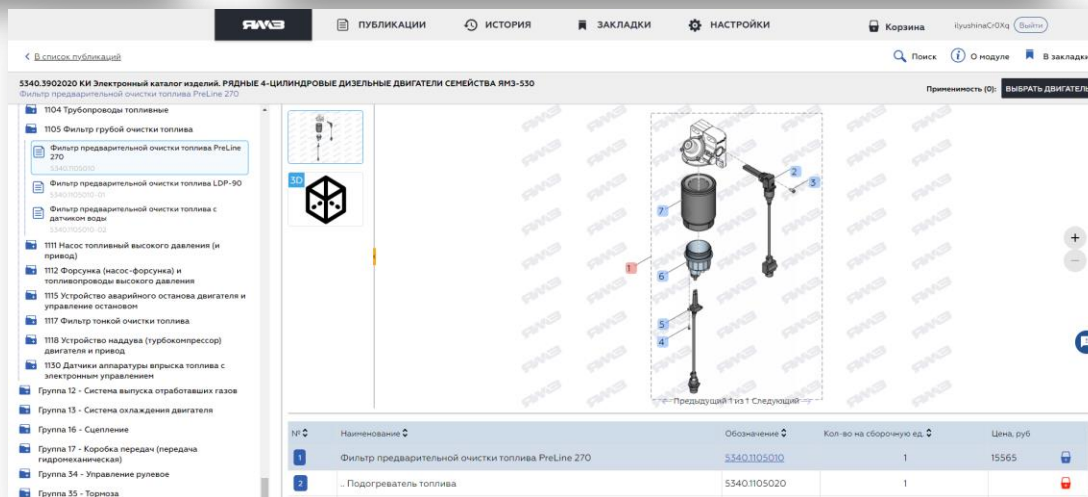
ЯМЗ ПУБЛИКАЦИИ ИСТОРИЯ ЗАКЛАДКИ НАСТРОЙКИ Корзина ilyushinaCr0Xq Выйти

< В список публикаций

Поиск О модуле В закладки

5340.3902020 КИ Электронный каталог изделий. РЯДНЫЕ 4-ЦИЛИНДРОВЫЕ ДИЗЕЛЬНЫЕ ДВИГАТЕЛИ СЕМЕЙСТВА ЯМЗ-530
Фильтр предварительной очистки топлива PreLine 270

Применимость (0): ВЫБРАТЬ ДВИГАТЕЛЬ

1104 Трубопроводы топливные
1105 Фильтр грубой очистки топлива
Фильтр предварительной очистки топлива PreLine 270
5340.1105010
Фильтр предварительной очистки топлива LDP-90
5340.1105010-01
Фильтр предварительной очистки топлива с датчиком воды
5340.1105010-02
1111 Насос топливный высокого давления (и привод)
1112 Форсунка (насос-форсунка) и топливопроводы высокого давления
1115 Устройство аварийного останова двигателя и управление остановом
1117 Фильтр тонкой очистки топлива
1118 Устройство наддува (турбокомпрессор) двигателя и привод
1130 Датчики аппаратуры впрыска топлива с электронным управлением
Группа 12 - Система выпуска отработавших газов
Группа 13 - Система охлаждения двигателя
Группа 16 - Сцепление
Группа 17 - Коробка передач (передача гидромеханическая)
Группа 34 - Управление рулевое
Группа 35 - Тормоза

3D

2
3
7
1
6
5
4

Предыдущий 1 из 1 Следующий

| № | Наименование | Обозначение | Кол-во на сборочную ед. | Цена, руб |
|---|---|---|---|---|
| 1 | Фильтр предварительной очистки топлива PreLine 270 | 5340.1105010 | 1 | 15565 |
| 2 | .. Подогреватель топлива | 5340.1105020 | 1 | |